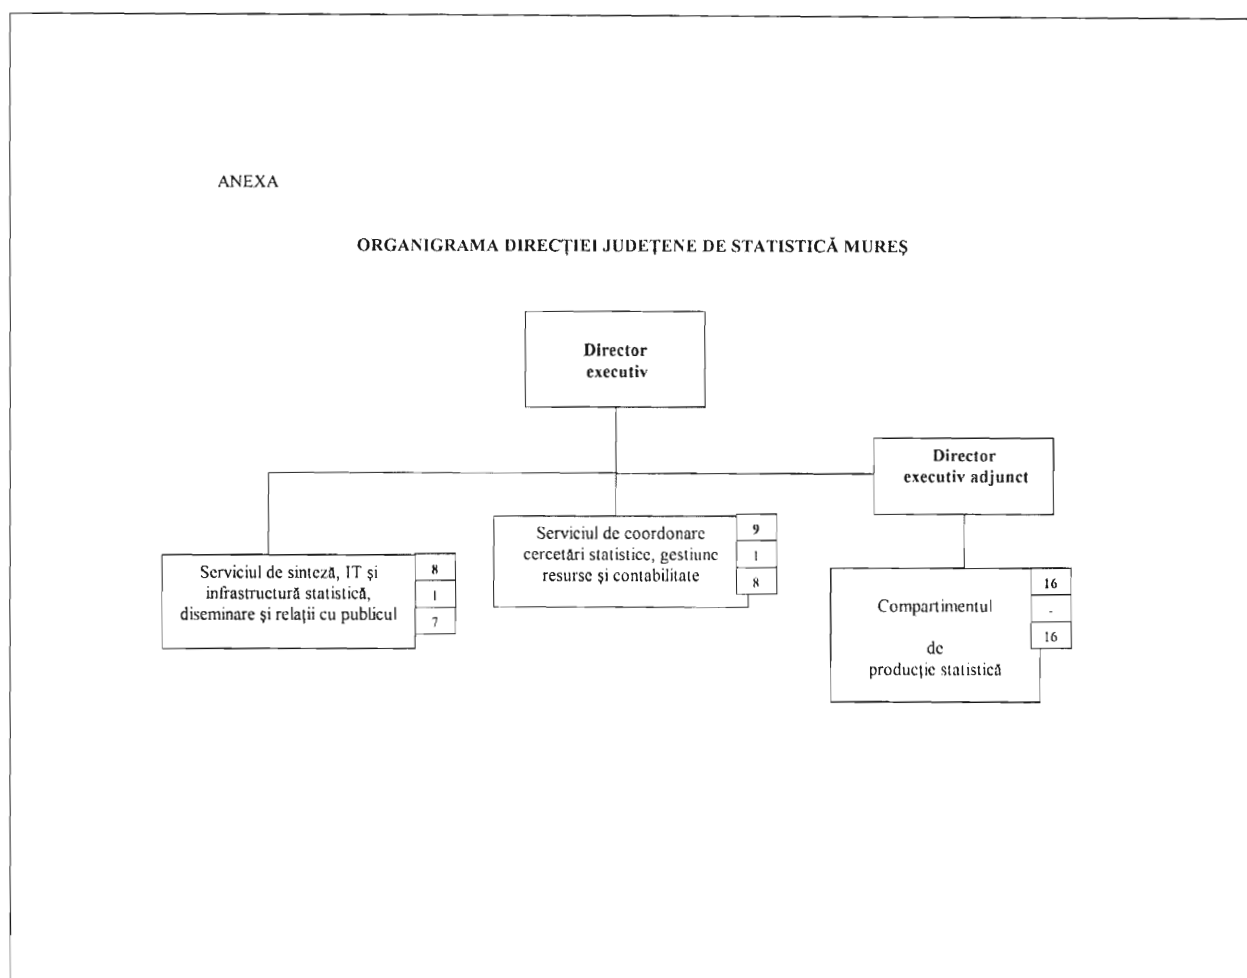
ANEXA

ORGANIGRAMA DIRECŢIEI JUDEŢENE DE STATISTICĂ MUREŞ

Director executiv

Director executiv adjunct

Serviciul de sinteză, IT şi infrastructură statistică, diseminare şi relaţii cu publicul

8
1
7

Serviciul de coordonare cercetări statistice, gestiune resurse şi contabilitate

9
1
8

Compartimentul de producţie statistică

16
-
16